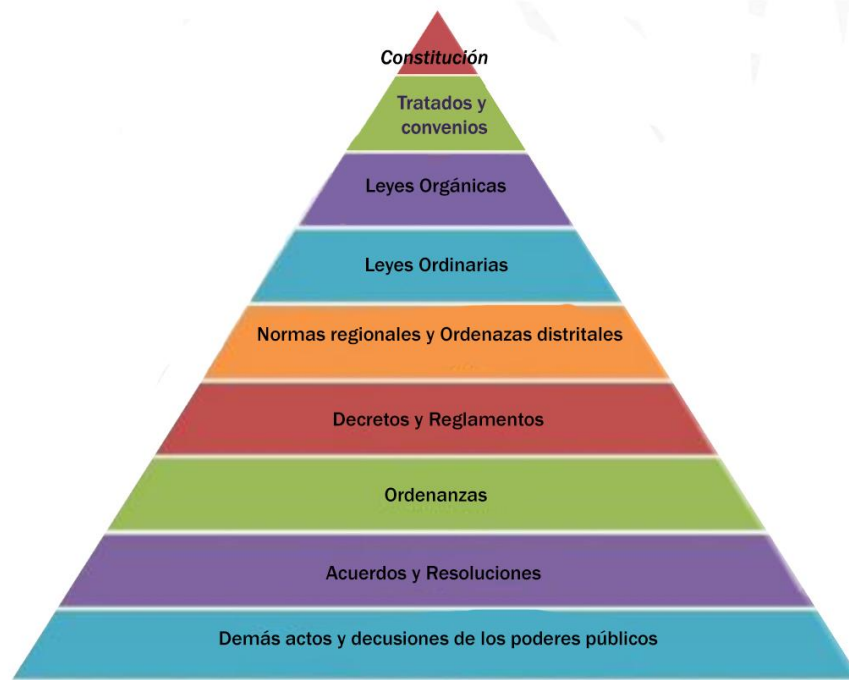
Constitución

Tratados y convenios

Leyes Orgánicas

Leyes Ordinarias

Normas regionales y Ordenazas distritales

Decretos y Reglamentos

Ordenanzas

Acuerdos y Resoluciones

Demás actos y decusiones de los poderes públicos